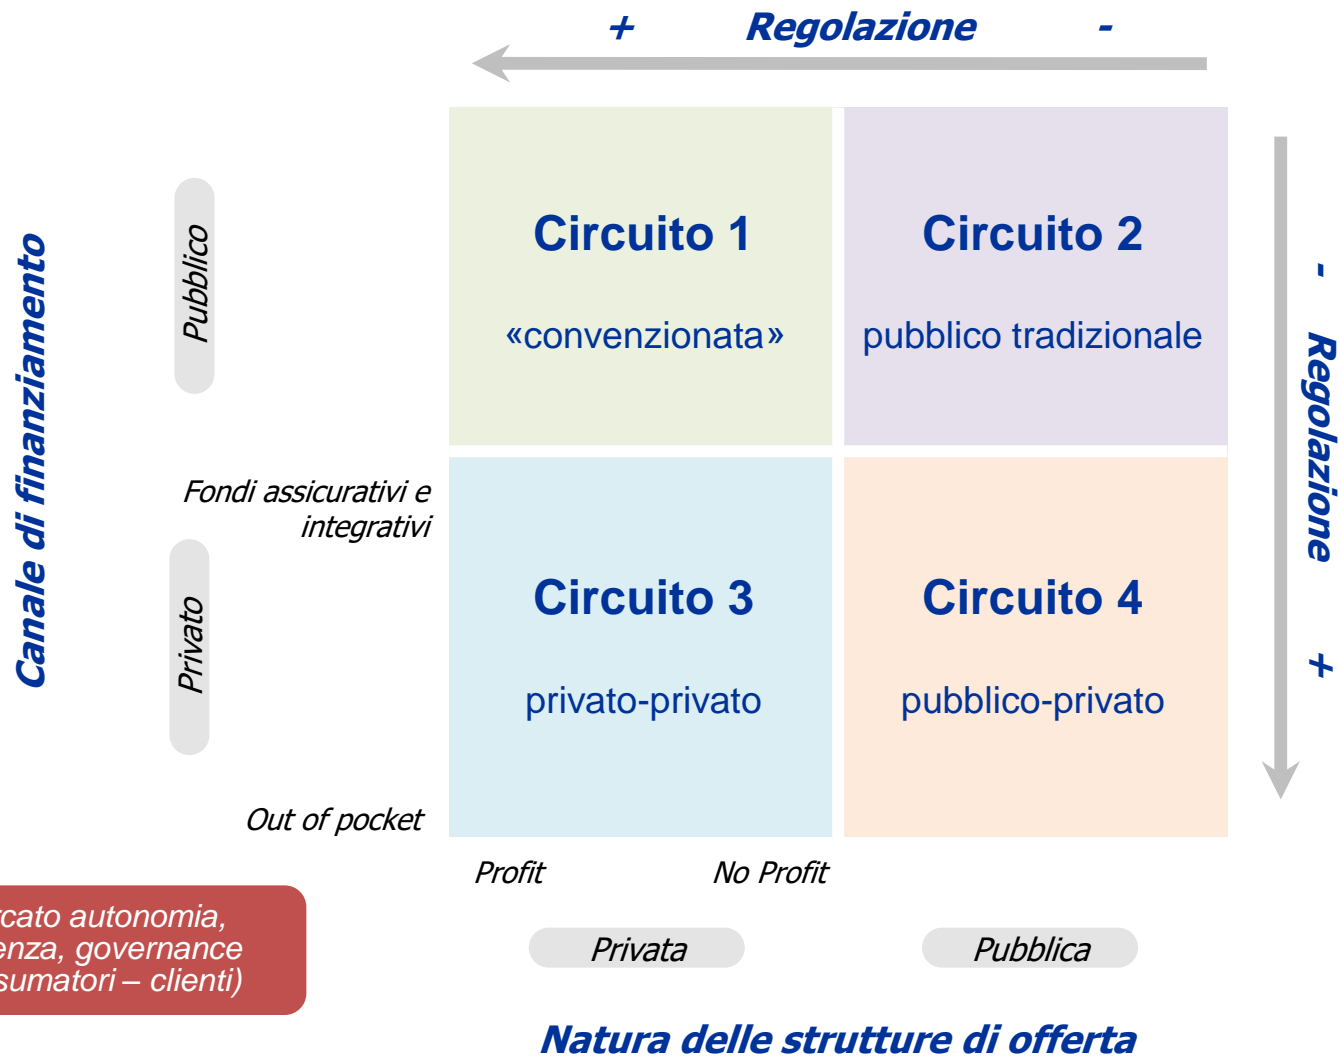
+ Regolazione -

Canale di finanziamento

Pubblico

Fondi assicurativi e integrativi

Privato

Out of pocket

Circuito 1

«convenzionata»

Circuito 2

pubblico tradizionale

Circuito 3

privato-privato

Circuito 4

pubblico-privato

- Regolazione +

Profit No Profit

Privata Pubblica

Natura delle strutture di offerta

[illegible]cato autonomia, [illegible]enza, governance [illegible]sumatori – clienti)